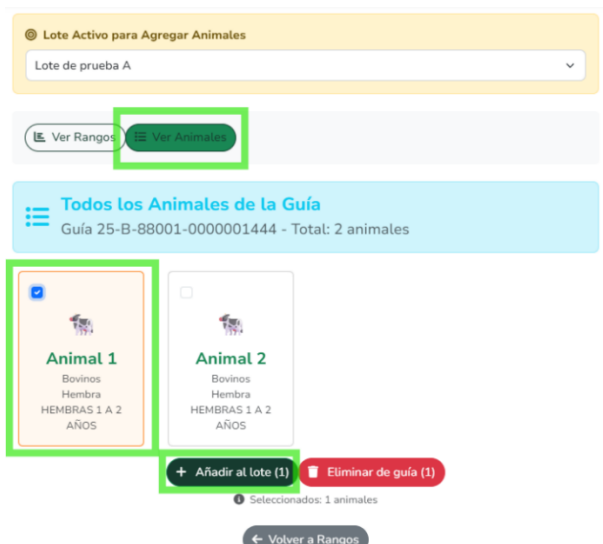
Lote Activo para Agregar Animales

Lote de prueba A

Ver Rangos

Ver Animales

Todos los Animales de la Guía

Guía 25-B-88001-0000001444 - Total: 2 animales

Animal 1
Bovinos
Hembra
HEMBRAS 1 A 2 AÑOS

Animal 2
Bovinos
Hembra
HEMBRAS 1 A 2 AÑOS

+ Añadir al lote (1)

Eliminar de guía (1)

Seleccionados: 1 animales

← Volver a Rangos